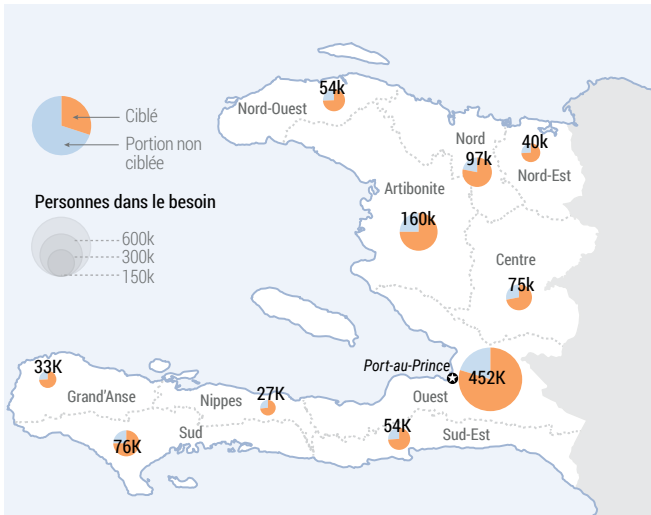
Ciblé

Portion non ciblée

Personnes dans le besoin

600k

300k

150k

Nord-Ouest

54k

Nord

97k

40k

Nord-Est

Artibonite

160k

Centre

75k

Port-au-Prince

452K

Ouest

33K

Grand'Anse

Nippes

27K

Sud

76K

54K

Sud-Est